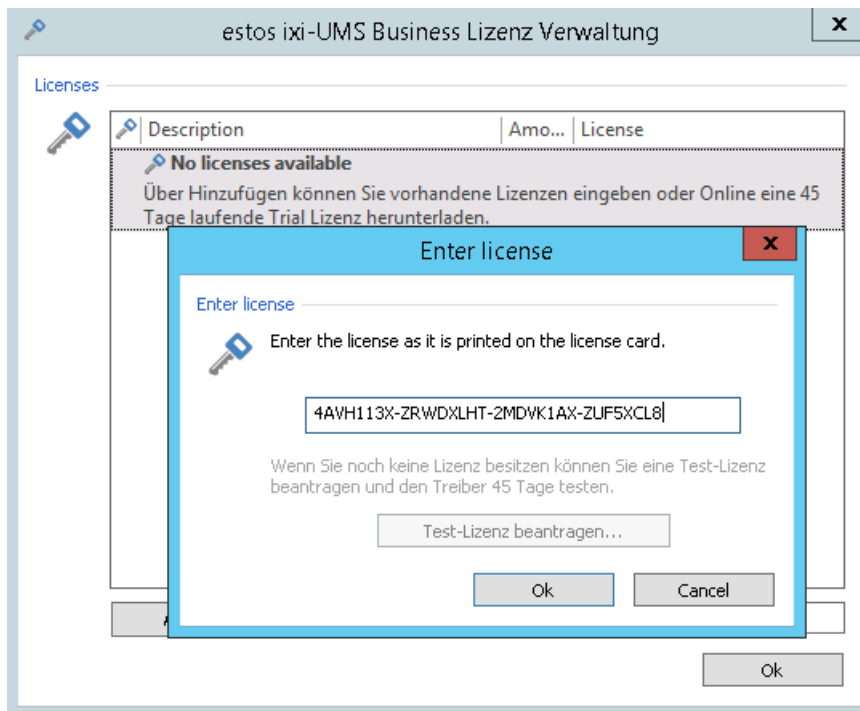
estos ixi-UMS Business Lizenz Verwaltung

x

Licenses

| Description | Amo... | License |
|---|---|---|
| No licenses available | | |

Über Hinzufügen können Sie vorhandene Lizenzen eingeben oder Online eine 45 Tage laufende Trial Lizenz herunterladen.

Enter license

x

Enter license

Enter the license as it is printed on the license card.

4AVH113X-ZRWDXLHT-2MDVK1AX-ZUF5XCL8

Wenn Sie noch keine Lizenz besitzen können Sie eine Test-Lizenz beantragen und den Treiber 45 Tage testen.

Test-Lizenz beantragen...

Ok

Cancel

Ok